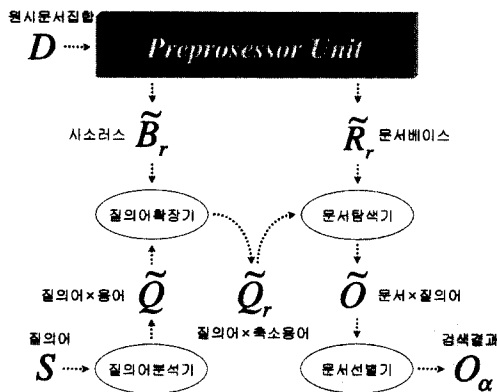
원시문서집합
$D$
Preprosessor Unit

시소러스 $\widetilde{B}_r$
$\widetilde{R}_r$ 문서베이스

질의어확장기
문서탐색기

질의어×용어 $\widetilde{Q}$
$\widetilde{Q}_r$
$\widetilde{O}$ 문서×질의어

질의어×축소용어

질의어
$S$
질의어분석기
문서선별기
검색결과
$O_{\alpha}$